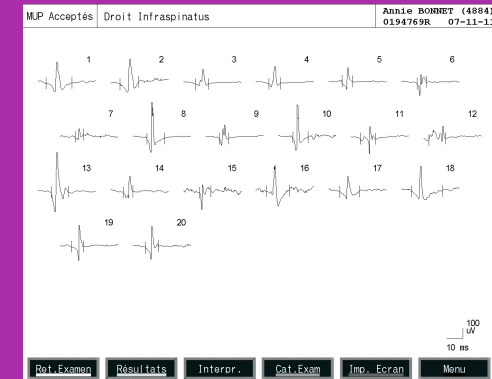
MUP Acceptés | Droit Infraspinatus | Annie BONNET (4884)
0194769R 07-11-1

1 2 3 4 5 6

7 8 9 10 11 12

13 14 15 16 17 18

19 20

100 uV

10 ms

Ret.Examen | Résultats | Interpr. | Cat.Exam | Imp. Ecran | Menu